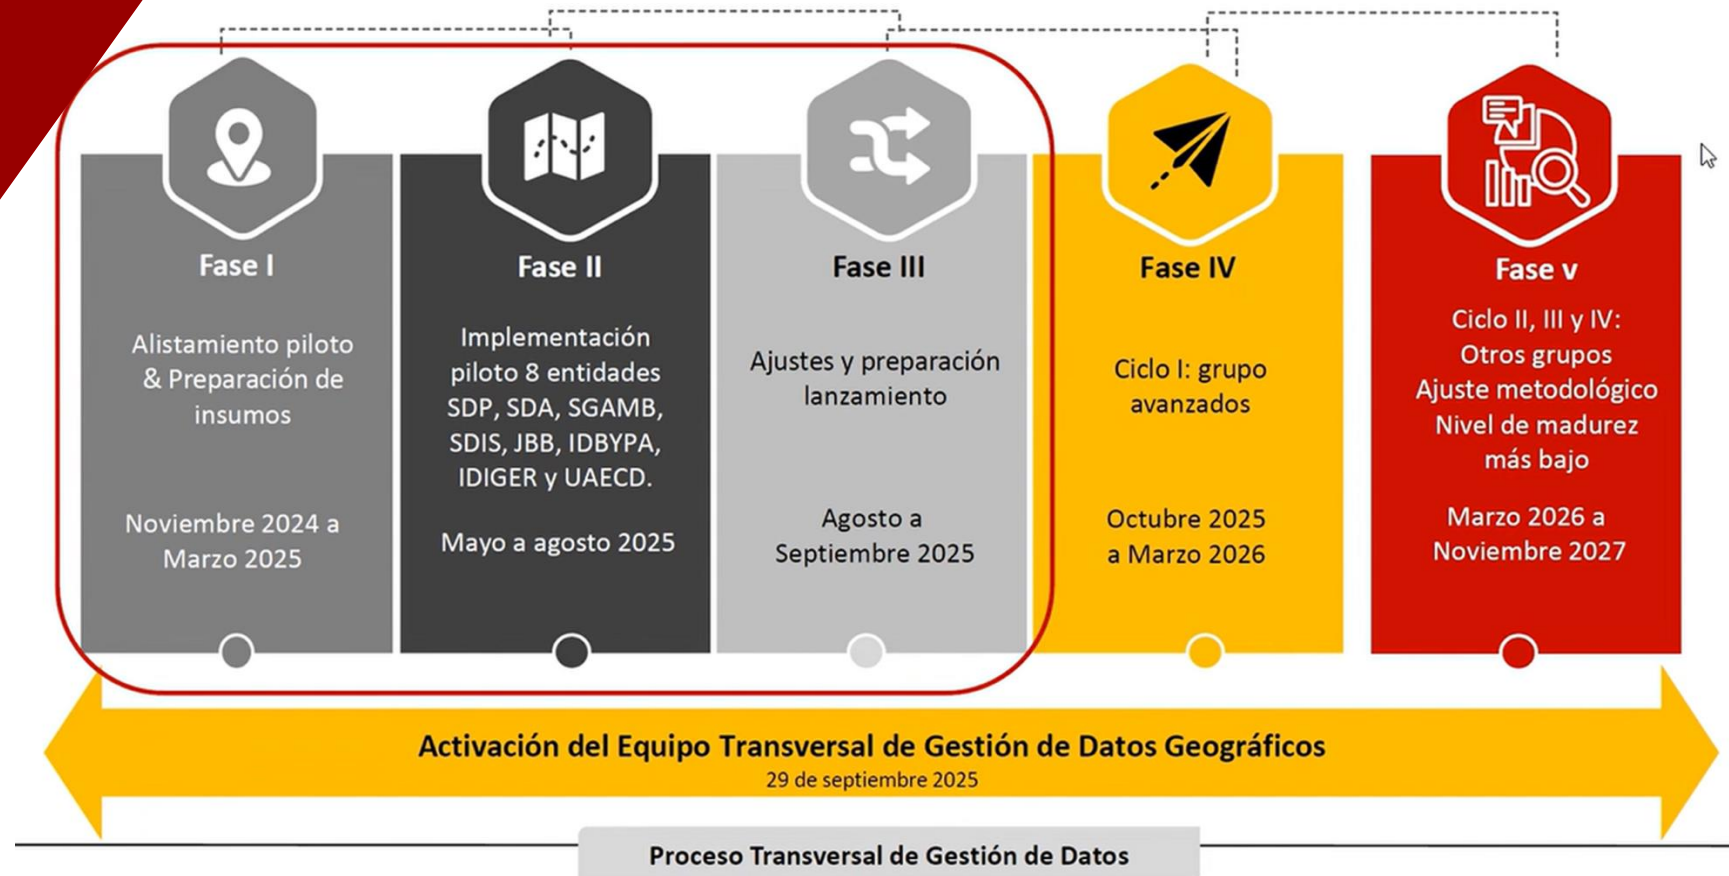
Fase I

Alistamiento piloto & Preparación de insumos

Noviembre 2024 a Marzo 2025

Fase II

Implementación piloto 8 entidades SDP, SDA, SGAMB, SDIS, JBB, IDBYPA, IDIGER y UAECD.

Mayo a agosto 2025

Fase III

Ajustes y preparación lanzamiento

Agosto a Septiembre 2025

Fase IV

Ciclo I: grupo avanzados

Octubre 2025 a Marzo 2026

Fase v

Ciclo II, III y IV: Otros grupos Ajuste metodológico Nivel de madurez más bajo

Marzo 2026 a Noviembre 2027

Activación del Equipo Transversal de Gestión de Datos Geográficos
29 de septiembre 2025

Proceso Transversal de Gestión de Datos